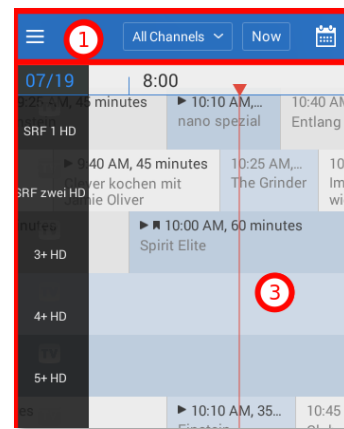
1

All Channels

Now

07/19

8:00

9:25 AM, 45 minutes

▶ 10:10 AM, nano spezial

10:40 AM Entlang

SRF 1 HD

▶ 9:40 AM, 45 minutes Oliver kochen mit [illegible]ie Oliver

10:25 AM, The Grinder

Im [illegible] wi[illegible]

SRF zwei HD

▶ 10:00 AM, 60 minutes Spirit Elite

3+ HD

3

4+ HD

5+ HD

▶ 10:10 AM, 35...

10:45

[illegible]